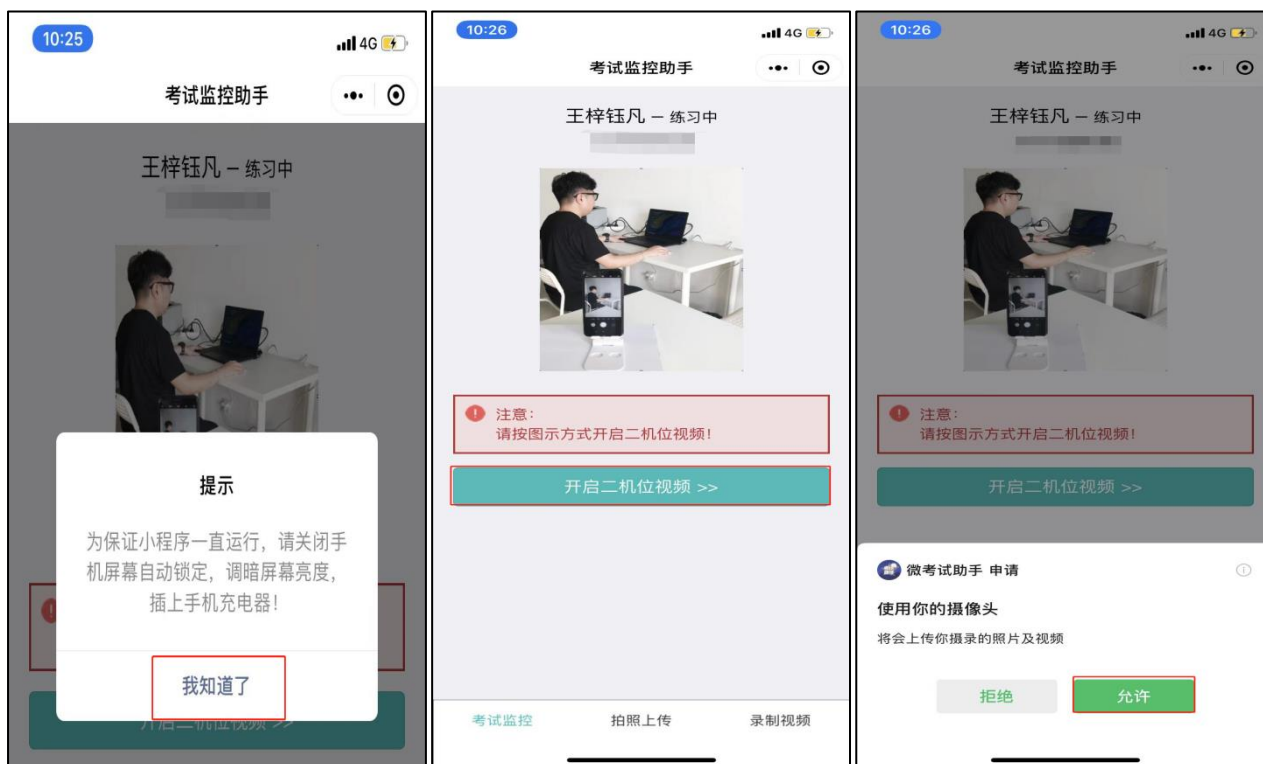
10:25
4G
考试监控助手
王梓钰凡 – 练习中
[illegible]
提示
为保证小程序一直运行，请关闭手机屏幕自动锁定，调暗屏幕亮度，插上手机充电器！
我知道了
开启二机位视频 >>

10:26
4G
考试监控助手
王梓钰凡 – 练习中
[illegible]
注意：
请按图示方式开启二机位视频！
开启二机位视频 >>
考试监控
拍照上传
录制视频

10:26
4G
考试监控助手
王梓钰凡 – 练习中
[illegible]
注意：
请按图示方式开启二机位视频！
开启二机位视频 >>
微考试助手 申请
使用你的摄像头
将会上传你摄录的照片及视频
拒绝
允许